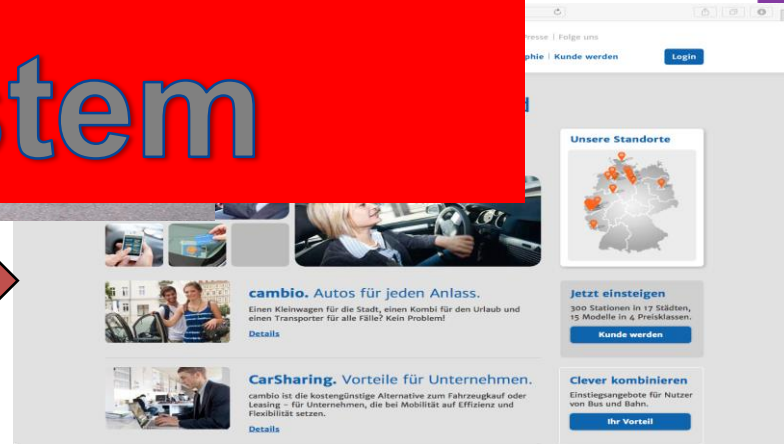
stem

resse | Folge uns

phie | Kunde werden

Login

Unsere Standorte

cambio. Autos für jeden Anlass.

Einen Kleinwagen für die Stadt, einen Kombi für den Urlaub und einen Transporter für alle Fälle? Kein Problem!

Details

Jetzt einsteigen

300 Stationen in 17 Städten, 15 Modelle in 4 Preisklassen.

Kunde werden

CarSharing. Vorteile für Unternehmen.

cambio ist die kostengünstige Alternative zum Fahrzeugkauf oder Leasing – für Unternehmen, die bei Mobilität auf Effizienz und Flexibilität setzen.

Details

Clever kombinieren

Einstiegsangebote für Nutzer von Bus und Bahn.

Ihr Vorteil